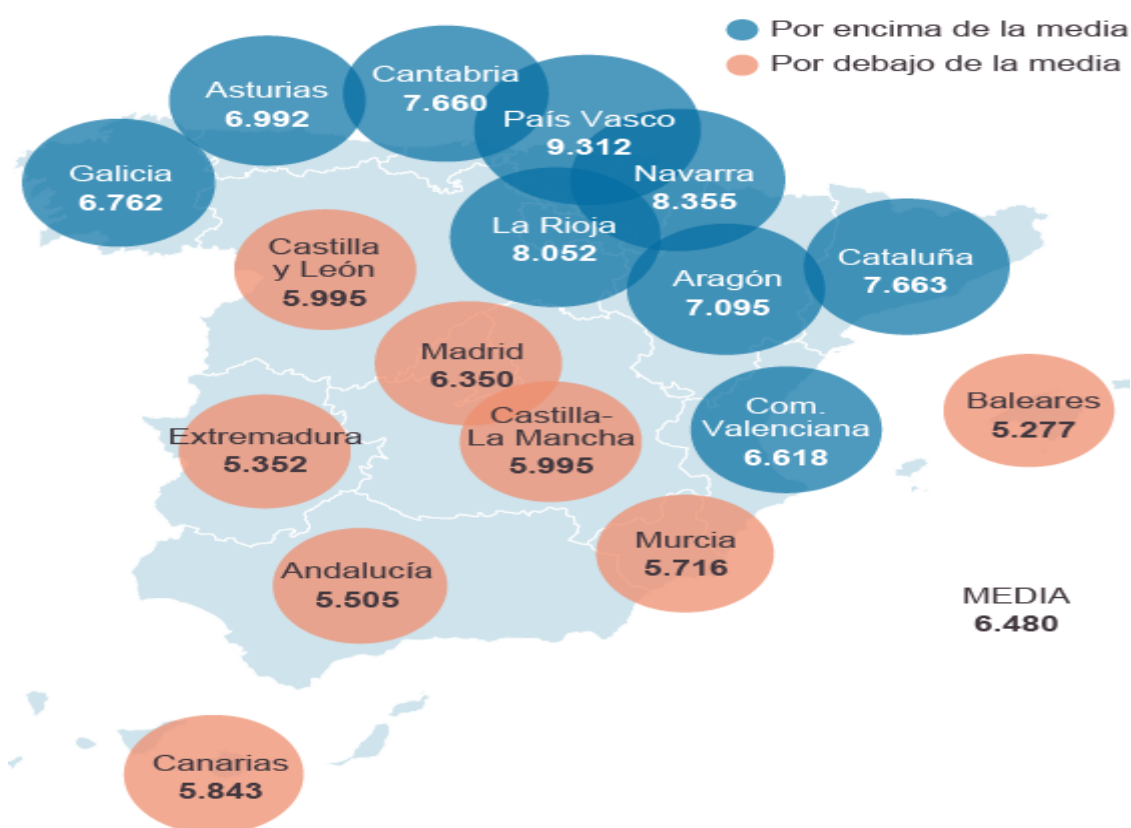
Por encima de la media
Por debajo de la media

Asturias
6.992

Cantabria
7.660

País Vasco
9.312

Galicia
6.762

Navarra
8.355

La Rioja
8.052

Castilla y León
5.995

Aragón
7.095

Cataluña
7.663

Madrid
6.350

Baleares
5.277

Com. Valenciana
6.618

Extremadura
5.352

Castilla-La Mancha
5.995

Murcia
5.716

Andalucía
5.505

MEDIA
6.480

Canarias
5.843